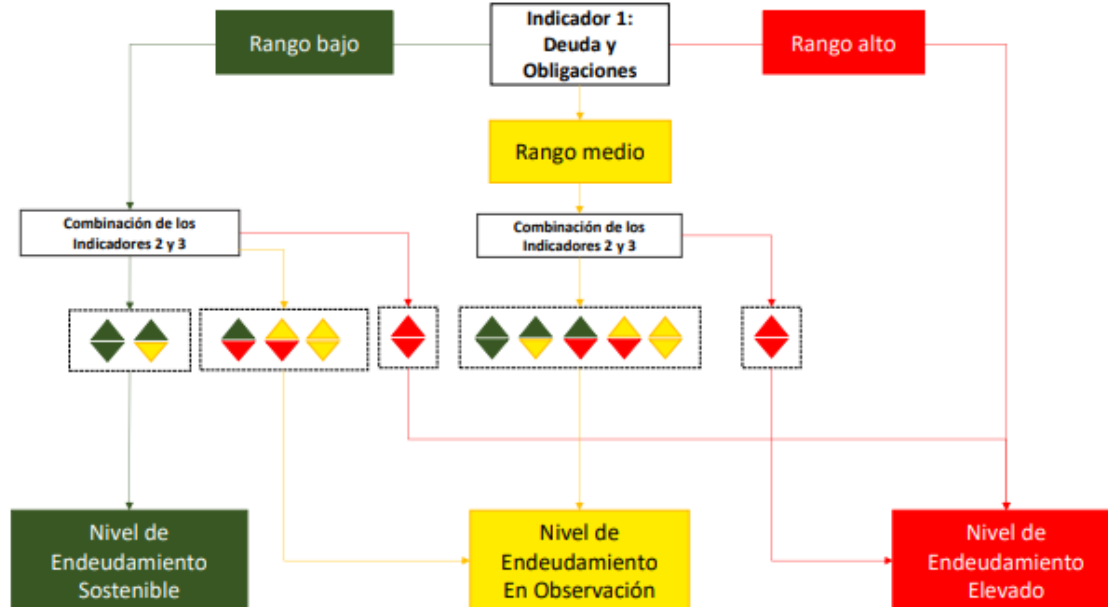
Rango bajo

Indicador 1: Deuda y Obligaciones

Rango alto

Rango medio

Combinación de los Indicadores 2 y 3

Combinación de los Indicadores 2 y 3

Nivel de Endeudamiento Sostenible

Nivel de Endeudamiento En Observación

Nivel de Endeudamiento Elevado